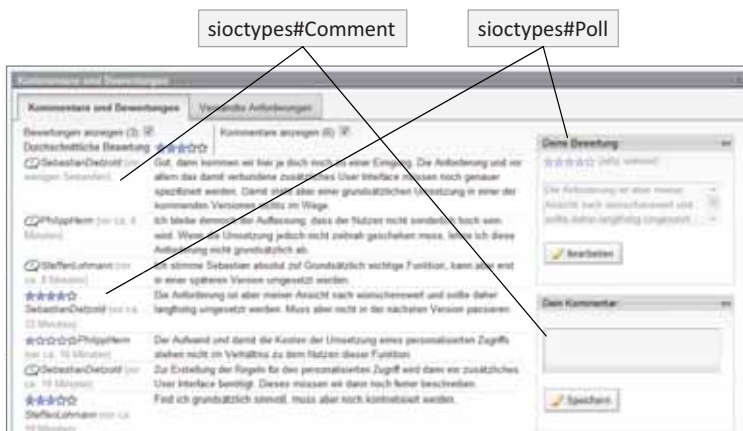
sioctypes#Comment

sioctypes#Poll

Kommentare und Bewertungen

Kommentare und Bewertungen

Verwandte Anforderungen

Bewertungen anzeigen (3):

Kommentare anzeigen (6):

Durchschnittliche Bewertung:

SebastianDietzold (vor wenigen Sekunden)

Gut, dann kommen wir hier ja doch noch zu einer Einigung. Die Anforderung und vor allem das damit verbundene zusätzliches User Interface müssen noch genauer spezifiziert werden. Damit steht aber einer grundsätzlichen Umsetzung in einer der kommenden Versionen nichts im Wege.

PhilippHeim (vor ca. 4 Minuten)

Ich bleibe dennoch bei der Auffassung, dass der Nutzen nicht sonderlich hoch sein wird. Wenn die Umsetzung jedoch nicht zeitnah geschehen muss, lehne ich diese Anforderung nicht grundsätzlich ab.

SteffenLohmann (vor ca. 8 Minuten)

Ich stimme Sebastian absolut zu! Grundsätzlich wichtige Funktion, kann aber erst in einer späteren Version umgesetzt werden.

SebastianDietzold (vor ca. 13 Minuten)

Die Anforderung ist aber meiner Ansicht nach wünschenswert und sollte daher langfristig umgesetzt werden. Muss aber nicht in der nächsten Version passieren.

PhilippHeim (vor ca. 16 Minuten)

Der Aufwand und damit die Kosten der Umsetzung eines personalisierten Zugriffs stehen nicht im Verhältnis zu dem Nutzen dieser Funktion.

SebastianDietzold (vor ca. 19 Minuten)

Zur Erstellung der Regeln für den personalisierten Zugriff wird dann ein zusätzliches User Interface benötigt. Dieses müssen wir dann noch ferner beschreiben.

SteffenLohmann (vor ca. 19 Minuten)

Find ich grundsätzlich sinnvoll, muss aber noch konkretisiert werden.

Deine Bewertung

(sehr wichtig)

Die Anforderung ist aber meiner Ansicht nach wünschenswert und sollte daher langfristig umgesetzt

Bearbeiten

Dein Kommentar

Speichern